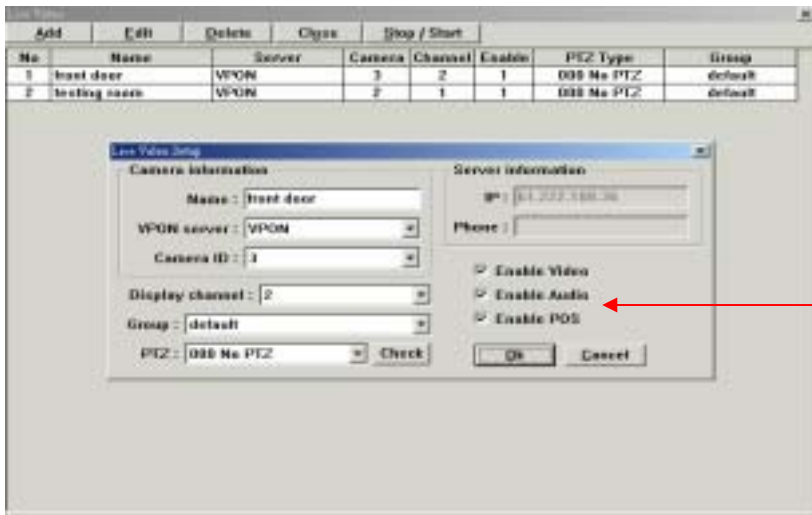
Live Video

Add | Edit | Delete | Close | Stop / Start

| No | Name | Server | Camera | Channel | Enable | PTZ Type | Group |
|---|---|---|---|---|---|---|---|
| 1 | front door | VPON | 3 | 2 | 1 | 000 No PTZ | default |
| 2 | testing room | VPON | 2 | 1 | 1 | 000 No PTZ | default |

Live Video Setup

Camera information

Name : front door

VPON server : VPON

Camera ID : 3

Display channel : 2

Group : default

PTZ : 000 No PTZ

Check

Server information

IP : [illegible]

Phone :

Enable Video

Enable Audio

Enable POS

OK

Cancel